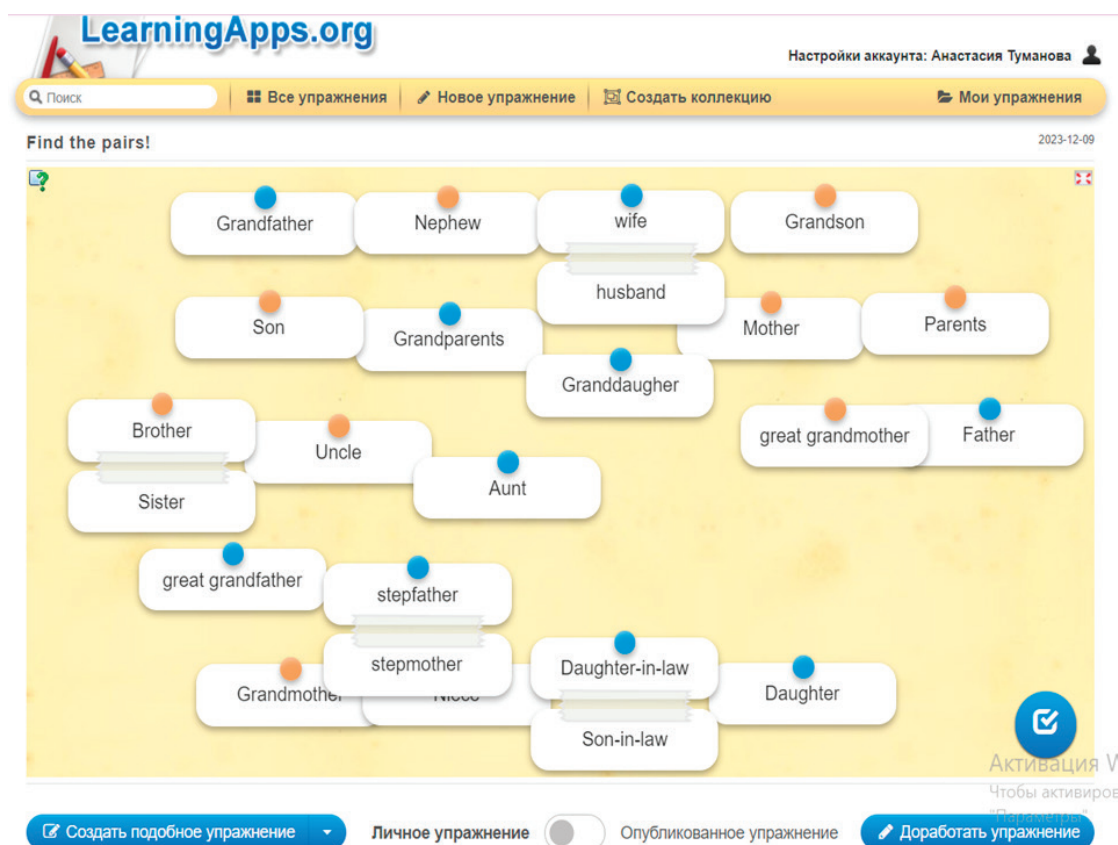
LearningApps.org

Настройки аккаунта: Анастасия Туманова

Поиск | Все упражнения | Новое упражнение | Создать коллекцию | Мои упражнения

Find the pairs!

2023-12-09

Grandfather
Nephew
wife
husband
Grandson
Son
Grandparents
Mother
Parents
Granddaugher
Brother
Sister
Uncle
Aunt
great grandmother
Father
great grandfather
stepfather
stepmother
Grandmother
Niece
Daughter-in-law
Son-in-law
Daughter

Активация W
Чтобы активиров
"Параметры"

Создать подобное упражнение
Личное упражнение
Опубликованное упражнение
Доработать упражнение